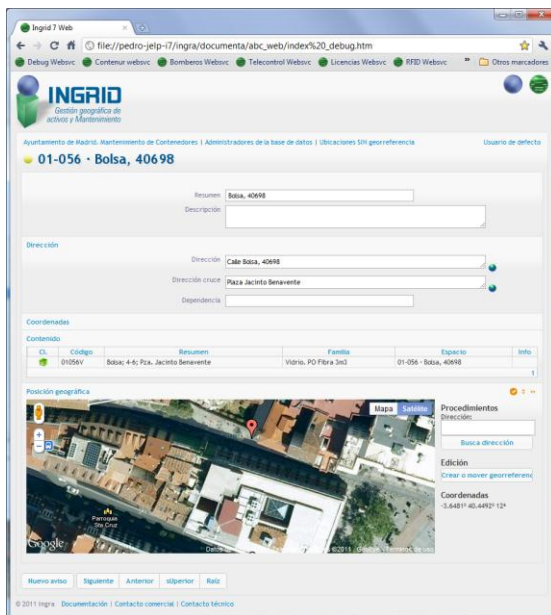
Ingrid 7 Web
file:///pedro-jelp-i7/ingra/documenta/abc_web/index%20_debug.htm
Debug Websvc   Contenur websvc   Bomberos Websvc   Telecontrol Websvc   Licencias Websvc   RFID Websvc   Otros marcadores

INGRID
Gestión geográfica de activos y Mantenimiento

Ayuntamiento de Madrid. Mantenimiento de Contenedores | Administradores de la base de datos | Ubicaciones SIN georreferencia   Usuario de defecto

01-056 · Bolsa, 40698

Resumen Bolsa, 40698
Descripción

Dirección
Dirección Calle Bolsa, 40698
Dirección cruce Plaza Jacinto Benavente
Dependencia

Coordenadas

Contenido

| CL | Código | Resumen | Familia | Espacio | Info |
|---|---|---|---|---|---|
| | 01056V | Bolsa; 4-6; Pza. Jacinto Benavente | Vidrio. PO Fibra 3m3 | 01-056 · Bolsa, 40698 | |

1

Posición geográfica
Mapa   Satélite
Parroquia Sta Cruz
Google
Datos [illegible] ©2011 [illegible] Términos de uso

Procedimientos
Dirección:
Busca dirección

Edición
Crear o mover georreferenc

Coordenadas
-3.6481º 40.4492º 12º

Nuevo aviso   Siguiente   Anterior   sUperior   Raíz

© 2011 Ingra   Documentación | Contacto comercial | Contacto técnico